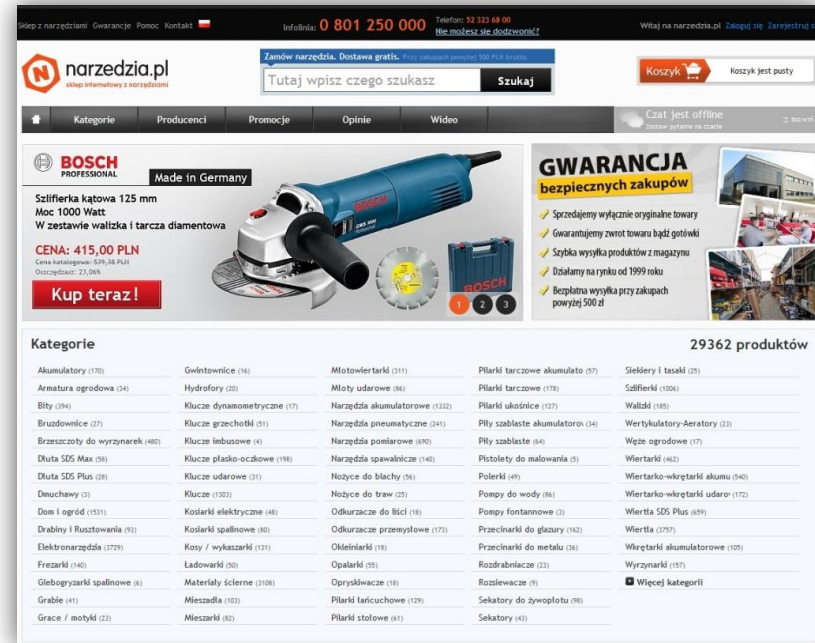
Sklep z narzędziami Gwarancje Pomoc Kontakt

Infolinia: 0 801 250 000 Telefon: 52 323 68 00 Nie możesz się dodzwonić?

Witaj na narzedzia.pl Zaloguj się Zarejestruj

narzedzia.pl sklep internetowy z narzędziami

Zamów narzędzia. Dostawa gratis. Przy zakupach powyżej 500 PLN brutto.

Tutaj wpisz czego szukasz Szukaj

Koszyk Koszyk jest pusty

Kategorie Producenci Promocje Opinie Wideo

Czat jest offline Zostaw pytanie na czacie

BOSCH PROFESSIONAL

Made in Germany

Szlifierka kątowa 125 mm
Moc 1000 Watt
W zestawie walizka i tarcza diamentowa

CENA: 415,00 PLN
Cena katalogowa: 539,38 PLN
Oszczędzasz: 23,06%

Kup teraz!

1 2 3

GWARANCJA bezpiecznych zakupów

Sprzedajemy wyłącznie oryginalne towary
Gwarantujemy zwrot towaru bądź gotówki
Szybka wysyłka produktów z magazynu
Działamy na rynku od 1999 roku
Bezpłatna wysyłka przy zakupach powyżej 500 zł

Kategorie 29362 produktów

Akumulatory (170)
Armatura ogrodowa (34)
Bity (394)
Bruzdownice (27)
Brzeszczoty do wyrzynarek (480)
Dłuta SDS Max (58)
Dłuta SDS Plus (28)
Dmuchawy (3)
Dom i ogród (1531)
Drabiny i Rusztowania (93)
Elektronarzędzia (3729)
Frezarki (140)
Glebogryzarki spalinowe (6)
Grabie (41)
Grace / motyki (23)

Gwintownice (16)
Hydrofory (20)
Klucze dynamometryczne (17)
Klucze grzechotki (51)
Klucze imbusowe (4)
Klucze płasko-oczkowe (198)
Klucze udarowe (31)
Klucze (1302)
Kosiarki elektryczne (48)
Kosiarki spalinowe (80)
Kosy / wykaszarki (131)
Ładowarki (50)
Materiały ścierne (3108)
Mieszadła (103)
Mieszarki (82)

Młotowiertarki (311)
Młoty udarowe (86)
Narzędzia akumulatorowe (1332)
Narzędzia pneumatyczne (241)
Narzędzia pomiarowe (690)
Narzędzia spawalnicze (140)
Nożyce do blachy (56)
Nożyce do traw (25)
Odkurzacze do liści (18)
Odkurzacze przemysłowe (173)
Okleiniarki (18)
Opalarki (55)
Opryskiwacze (18)
Pilarki łańcuchowe (129)
Pilarki stołowe (61)

Pilarki tarczowe akumulato (57)
Pilarki tarczowe (178)
Pilarki ukośnice (127)
Piły szablaste akumulatoro (34)
Piły szablaste (64)
Pistolety do malowania (5)
Polerki (49)
Pompy do wody (86)
Pompy fontannowe (3)
Przecinarki do glazury (162)
Przecinarki do metalu (36)
Rozdrabniacze (23)
Rozsiewacze (9)
Sekatory do żywopłotu (98)
Sekatory (43)

Siekiery i tasaki (25)
Szlifierki (1006)
Walizki (185)
Wertykulatory-Aeratory (23)
Węże ogrodowe (17)
Wiertarki (462)
Wiertarko-wkrętarki akumu (540)
Wiertarko-wkrętarki udaro (172)
Wiertła SDS Plus (659)
Wiertła (3757)
Wkrętarki akumulatorowe (105)
Wyrzynarki (157)
Więcej kategorii